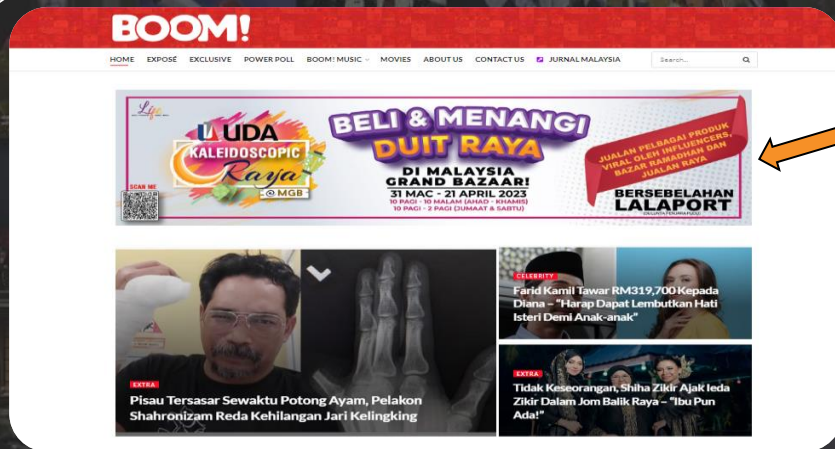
BOOM!

HOME EXPOSÉ EXCLUSIVE POWER POLL BOOM! MUSIC MOVIES ABOUT US CONTACT US JURNAL MALAYSIA

Search...

UDA KALEIDOSCOPIC Raya @ MGB

SCAN ME

BELI & MENANGI DUIT RAYA

DI MALAYSIA GRAND BAZAAR!

31 MAC - 21 APRIL 2023

10 PAGI - 10 MALAM (AHAD - KHAMIS)

10 PAGI - 2 PAGI (JUMAAT & SABTU)

JUALAN PELBAGAI PRODUK VIRAL OLEH INFLUENCERS, BAZAR RAMADHAN DAN JUALAN RAYA

BERSEBELAHAN LALAPORT

EXTRA

Pisau Tersasar Sewaktu Potong Ayam, Pelakon Shahronizam Reda Kehilangan Jari Kelingking

CELEBRITY

Farid Kamil Tawar RM319,700 Kepada Diana – "Harap Dapat Lembutkan Hati Isteri Demi Anak-anak"

EXTRA

Tidak Keseorangan, Shiha Zikir Ajak Ieda Zikir Dalam Jom Balik Raya – "Ibu Pun Ada!"